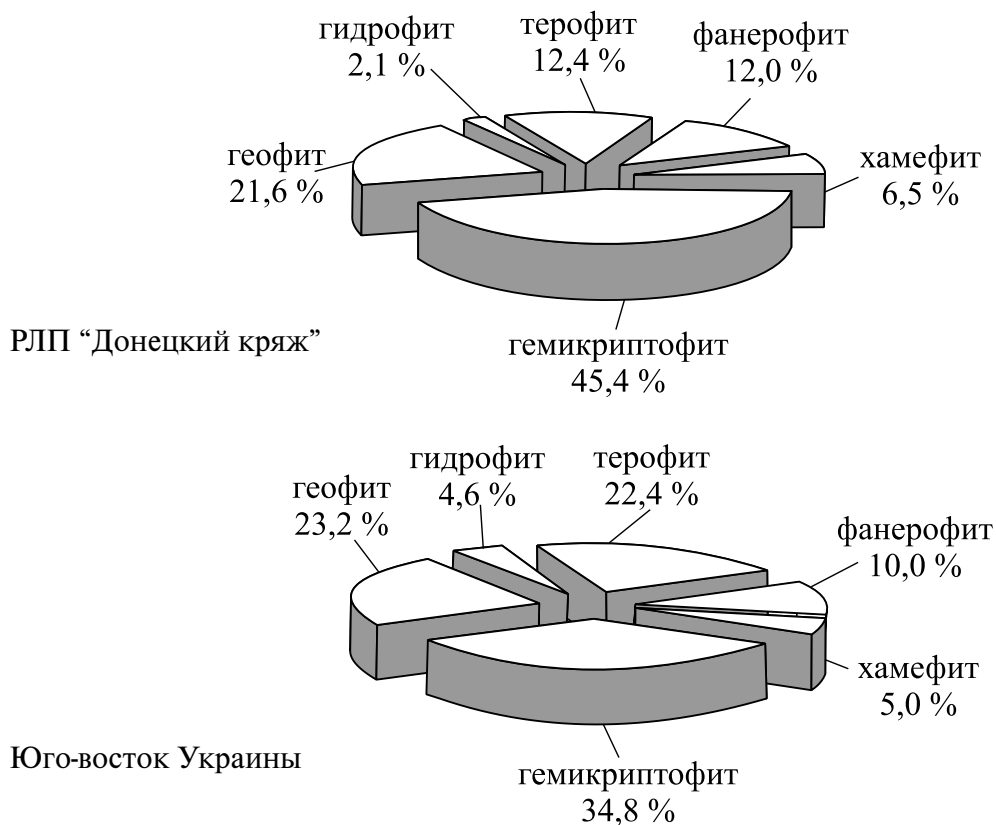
гидрофит
2,1 %
терофит
12,4 %
фанерофит
12,0 %
геофит
21,6 %
хамефит
6,5 %
РЛП “Донецкий кряж”
гемикриптофит
45,4 %

геофит
23,2 %
гидрофит
4,6 %
терофит
22,4 %
фанерофит
10,0 %
хамефит
5,0 %
Юго-восток Украины
гемикриптофит
34,8 %